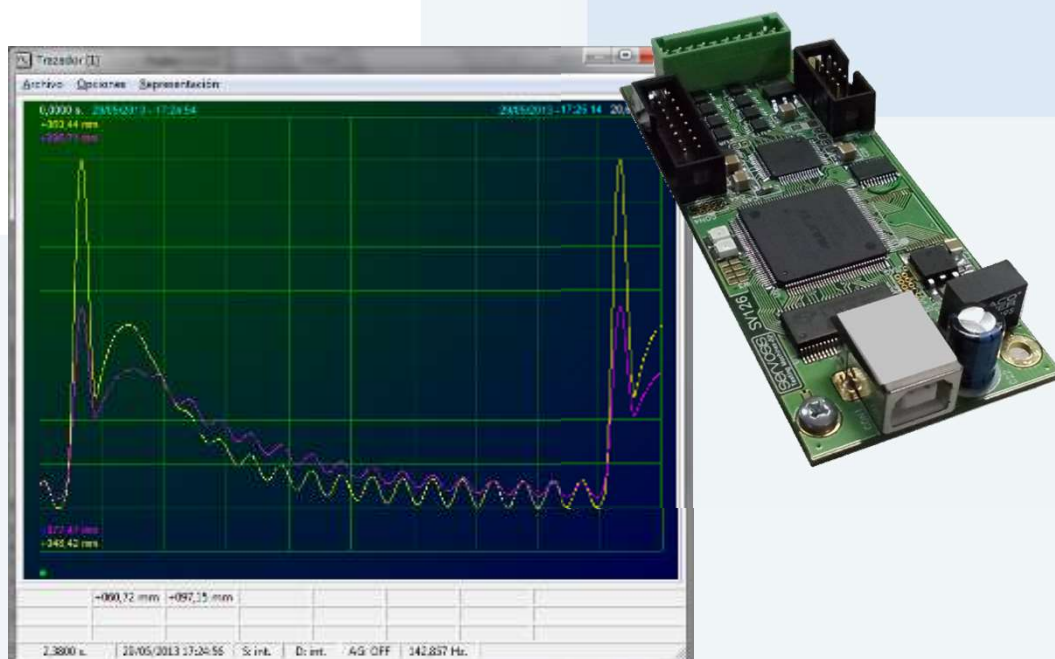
Trazador [1]

Archivo Opciones Representación

0,0000 s. 20/05/2013 - 17:24:54

20/05/2013 - 17:25:14 20,

+303,44 mm

+230,71 mm

-172,47 mm

-346,42 mm

+060,72 mm +097,35 mm

2,3800 s. 20/05/2013 17:24:56 S: int. D: int. AG: OFF 142,857 Hz.

SV126

SERVOCES